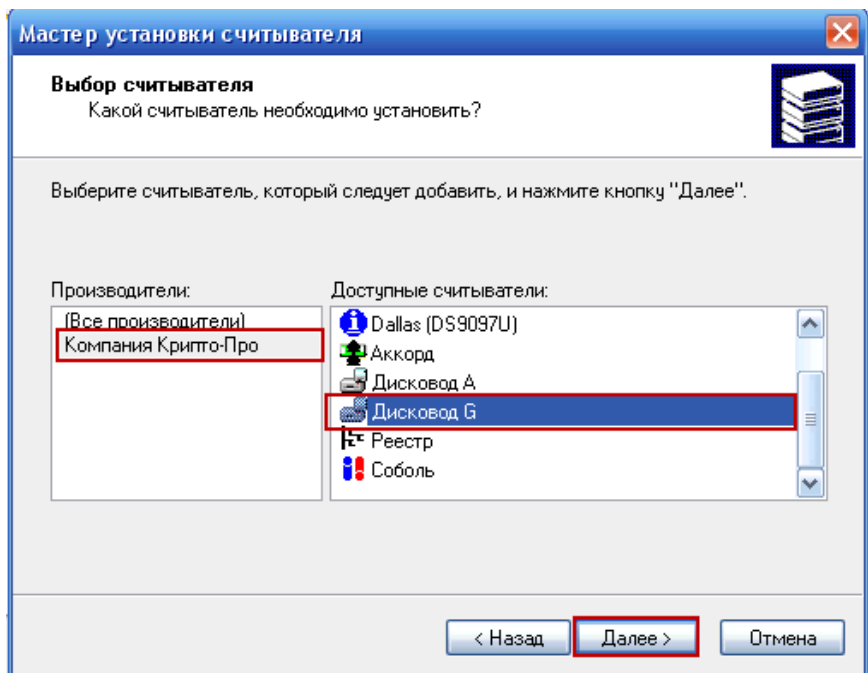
Мастер установки считывателя

Выбор считывателя
Какой считыватель необходимо установить?

Выберите считыватель, который следует добавить, и нажмите кнопку "Далее".

Производители:
(Все производители)
Компания Крипто-Про

Доступные считыватели:
Dallas (DS9097U)
Аккорд
Дисковод A
Дисковод G
Реестр
Соболь

< Назад
Далее >
Отмена